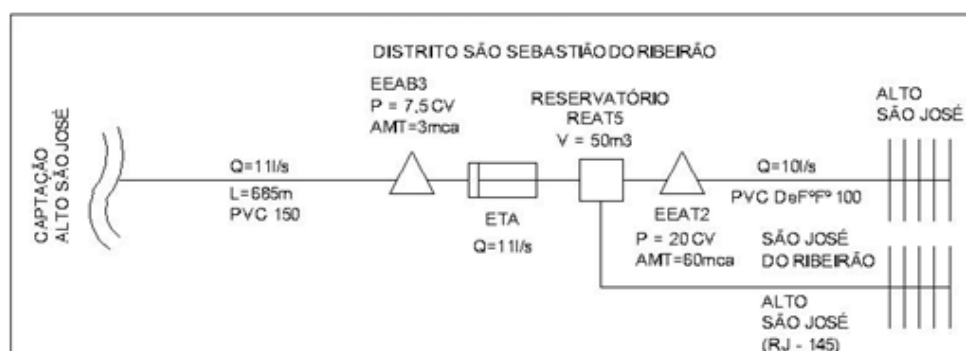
DISTRITO SÃO SEBASTIÃO DO RIBEIRÃO

CAPTAÇÃO ALTO SÃO JOSÉ

Q=11l/s
L=685m
PVC 150

EEAB3
P = 7,5 CV
AMT=3mca

ETA
Q=11l/s

RESERVATÓRIO
REAT5
V = 50m3

EEAT2
P = 20 CV
AMT=60mca

Q=10l/s
PVC DeFºFº 100

ALTO
SÃO JOSÉ

SÃO JOSÉ
DO RIBEIRÃO

ALTO
SÃO JOSÉ
(RJ - 145)